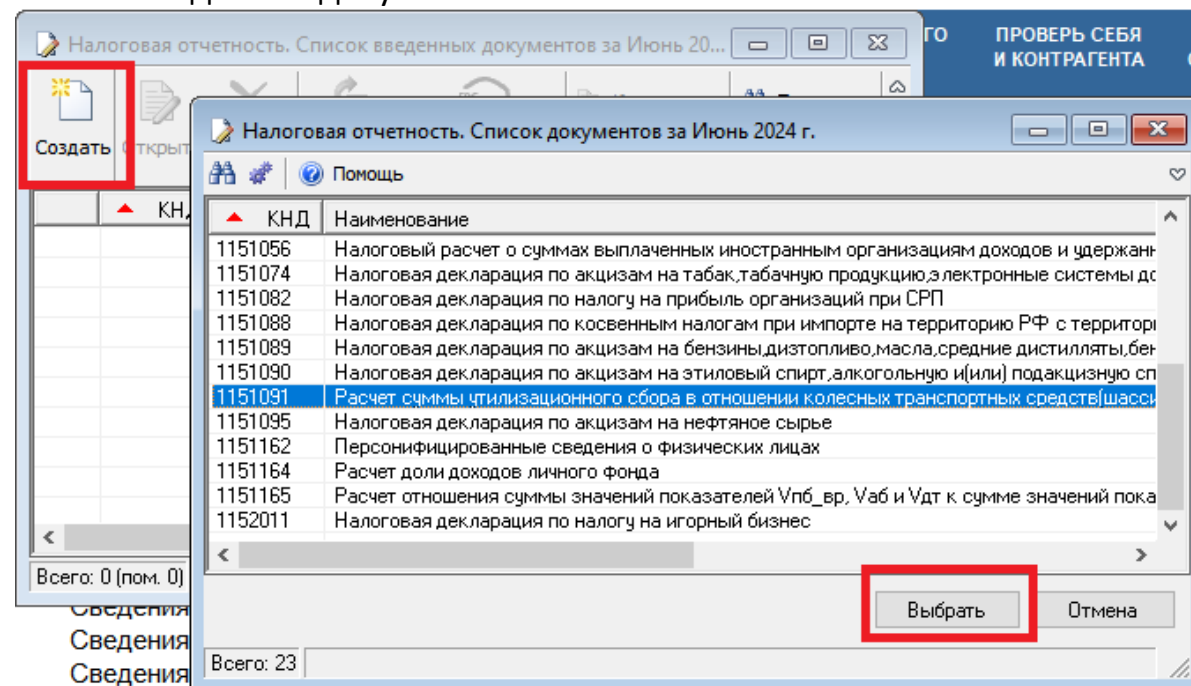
Налоговая отчетность. Список введенных документов за Июнь 20...

ГО

ПРОВЕРЬ СЕБЯ И КОНТРАГЕНТА

Создать

Открыть

КНД

Всего: 0 (пом. 0)

Сведения

Сведения

Сведения

Налоговая отчетность. Список документов за Июнь 2024 г.

Помощь

| КНД | Наименование |
|---|---|
| 1151056 | Налоговый расчет о суммах выплаченных иностранным организациям доходов и удержанн |
| 1151074 | Налоговая декларация по акцизам на табак,табачную продукцию,электронные системы до |
| 1151082 | Налоговая декларация по налогу на прибыль организаций при СРП |
| 1151088 | Налоговая декларация по косвенным налогам при импорте на территорию РФ с территор |
| 1151089 | Налоговая декларация по акцизам на бензины,дизтопливо,масла,средние дистилляты,бен |
| 1151090 | Налоговая декларация по акцизам на этиловый спирт,алкогольную и(или) подакцизную сп |
| 1151091 | Расчет суммы утилизационного сбора в отношении колесных транспортных средств(шасси |
| 1151095 | Налоговая декларация по акцизам на нефтяное сырье |
| 1151162 | Персонифицированные сведения о физических лицах |
| 1151164 | Расчет доли доходов личного фонда |
| 1151165 | Расчет отношения суммы значений показателей Vпб_вр, Vаб и Vдт к сумме значений пока |
| 1152011 | Налоговая декларация по налогу на игорный бизнес |

Выбрать

Отмена

Всего: 23